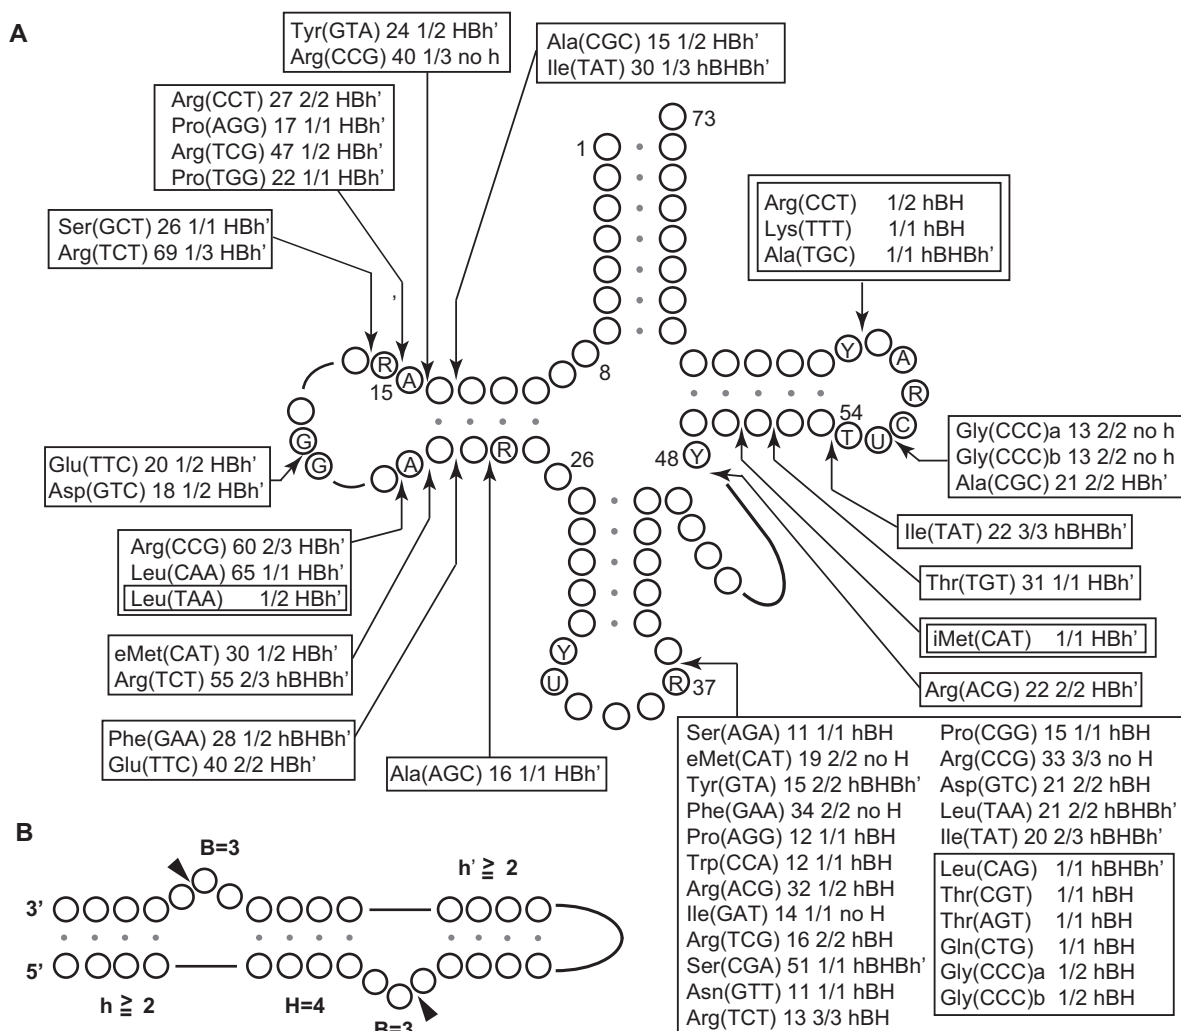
A

Tyr(GTA) 24 1/2 HBh'
Arg(CCG) 40 1/3 no h

Ala(CGC) 15 1/2 HBh'
Ile(TAT) 30 1/3 hBHBh'

Arg(CCT) 27 2/2 HBh'
Pro(AGG) 17 1/1 HBh'
Arg(TCG) 47 1/2 HBh'
Pro(TGG) 22 1/1 HBh'

Ser(GCT) 26 1/1 HBh'
Arg(TCT) 69 1/3 HBh'

73
1

Arg(CCT) 1/2 hBH
Lys(TTT) 1/1 hBH
Ala(TGC) 1/1 hBHBh'

R A 15 8 Y A R C U T 54

G G A R 26 48 Y

Gly(CCC)a 13 2/2 no h
Gly(CCC)b 13 2/2 no h
Ala(CGC) 21 2/2 HBh'

Glu(TTC) 20 1/2 HBh'
Asp(GTC) 18 1/2 HBh'

Arg(CCG) 60 2/3 HBh'
Leu(CAA) 65 1/1 HBh'
Leu(TAA) 1/2 HBh'

Ile(TAT) 22 3/3 hBHBh'

Thr(TGT) 31 1/1 HBh'

iMet(CAT) 1/1 HBh'

eMet(CAT) 30 1/2 HBh'
Arg(TCT) 55 2/3 hBHBh'

Y U R 37

Arg(ACG) 22 2/2 HBh'

Phe(GAA) 28 1/2 hBHBh'
Glu(TTC) 40 2/2 HBh'

Ala(AGC) 16 1/1 HBh'

Ser(AGA) 11 1/1 hBH
eMet(CAT) 19 2/2 no H
Tyr(GTA) 15 2/2 hBHBh'
Phe(GAA) 34 2/2 no H
Pro(AGG) 12 1/1 hBH
Trp(CCA) 12 1/1 hBH
Arg(ACG) 32 1/2 hBH
Ile(GAT) 14 1/1 no H
Arg(TCG) 16 2/2 hBH
Ser(CGA) 51 1/1 hBHBh'
Asn(GTT) 11 1/1 hBH
Arg(TCT) 13 3/3 hBH

Pro(CGG) 15 1/1 hBH
Arg(CCG) 33 3/3 no H
Asp(GTC) 21 2/2 hBH
Leu(TAA) 21 2/2 hBHBh'
Ile(TAT) 20 2/3 hBHBh'

Leu(CAG) 1/1 hBHBh'
Thr(CGT) 1/1 hBH
Thr(AGT) 1/1 hBH
Gln(CTG) 1/1 hBH
Gly(CCC)a 1/2 hBH
Gly(CCC)b 1/2 hBH

B

B=3
h' ≧ 2
3'
5'
h ≧ 2
H=4
B=3